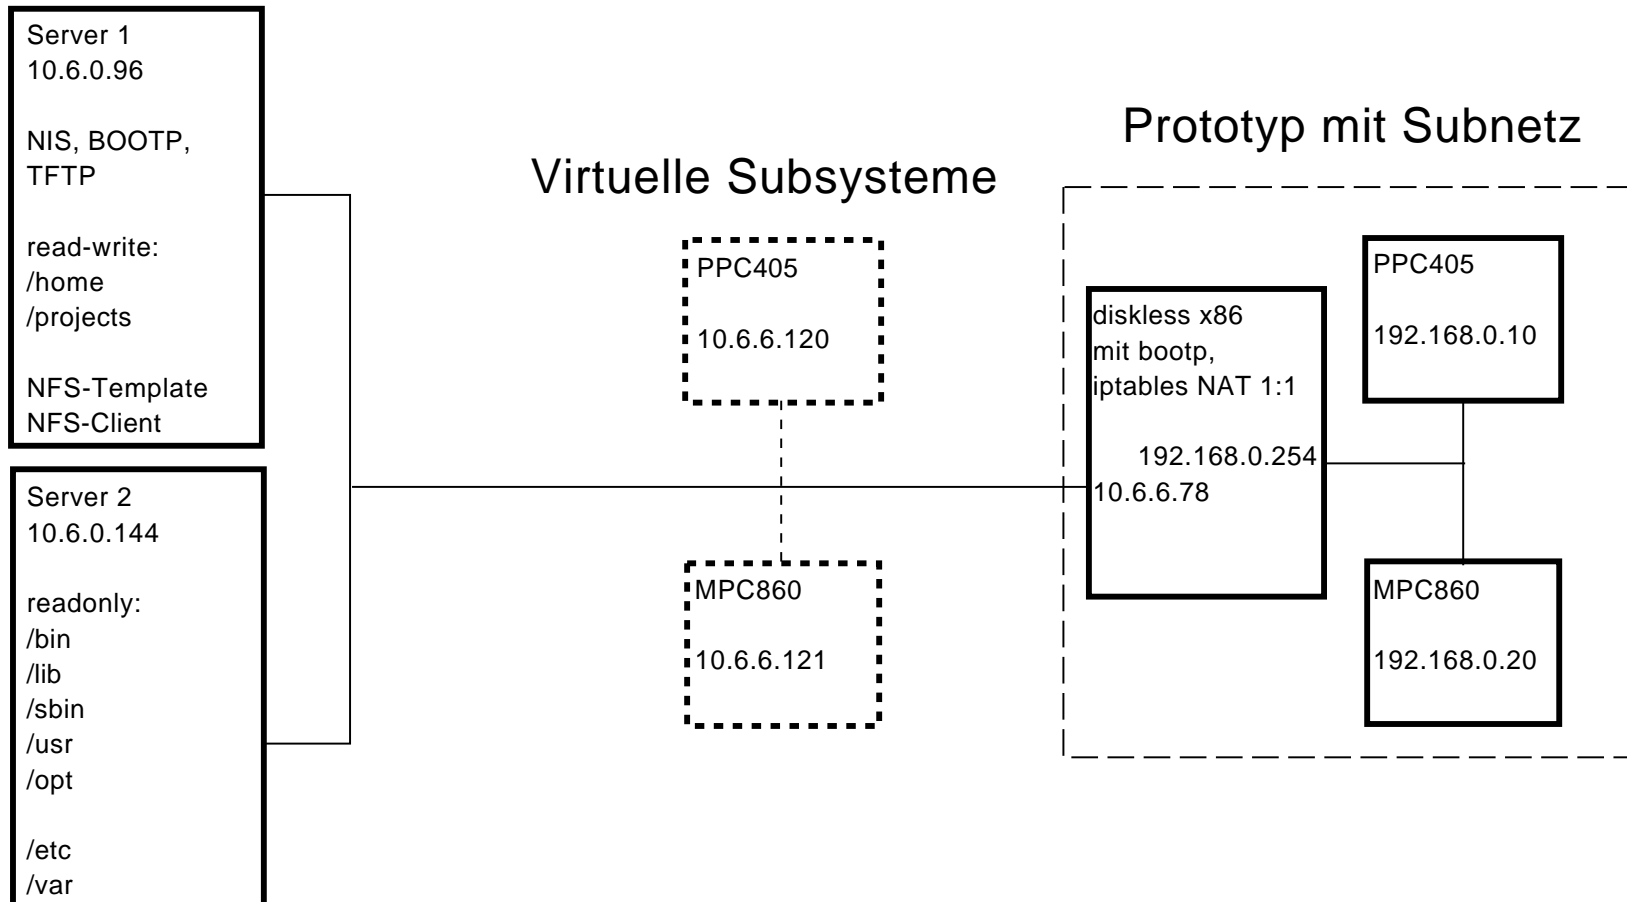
Server 1
10.6.0.96

NIS, BOOTP, TFTP

read-write:
/home
/projects

NFS-Template
NFS-Client

Server 2
10.6.0.144

readonly:
/bin
/lib
/sbin
/usr
/opt

/etc
/var

Virtuelle Subsysteme

PPC405

10.6.6.120

MPC860

10.6.6.121

Prototyp mit Subnetz

diskless x86
mit bootp,
iptables NAT 1:1

192.168.0.254
10.6.6.78

PPC405

192.168.0.10

MPC860

192.168.0.20